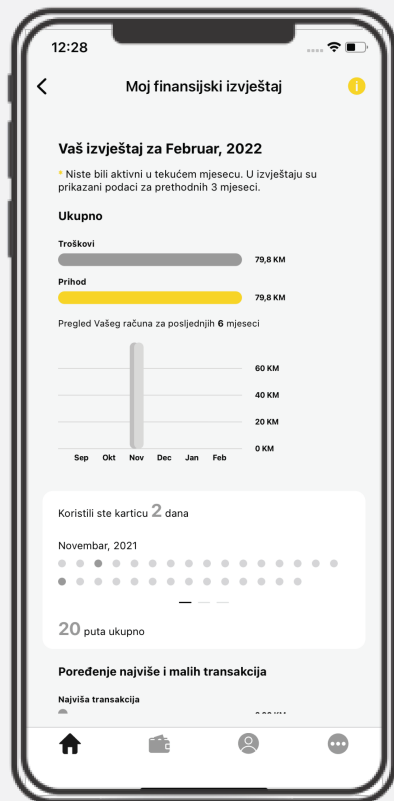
12:28

Moj finansijski izvještaj

Vaš izvještaj za Februar, 2022

* Niste bili aktivni u tekućem mjesecu. U izvještaju su prikazani podaci za prethodnih 3 mjeseci.

Ukupno

Troškovi
79,8 KM

Prihod
79,8 KM

Pregled Vašeg računa za posljednjih 6 mjeseci

60 KM
40 KM
20 KM
0 KM

Sep Okt Nov Dec Jan Feb

Koristili ste karticu 2 dana

Novembar, 2021

20 puta ukupno

Poređenje najviše i malih transakcija

Najviša transakcija
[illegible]